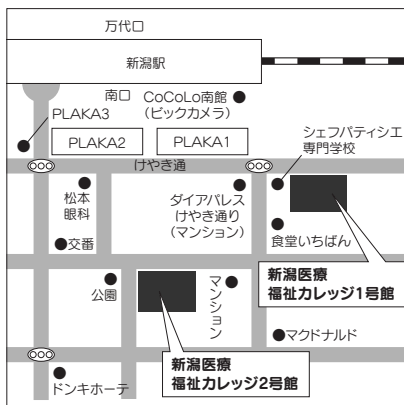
万代口

新潟駅

南口

CoCoLo南館
(ビックカメラ)

PLAKA3

PLAKA2

PLAKA1

シェフパティシエ
専門学校

けやき通

松本
眼科

ダイアパレス
けやき通り
(マンション)

交番

食堂いちばん

新潟医療
福祉カレッジ1号館

公園

マンション

マクドナルド

ドンキホーテ

新潟医療
福祉カレッジ2号館